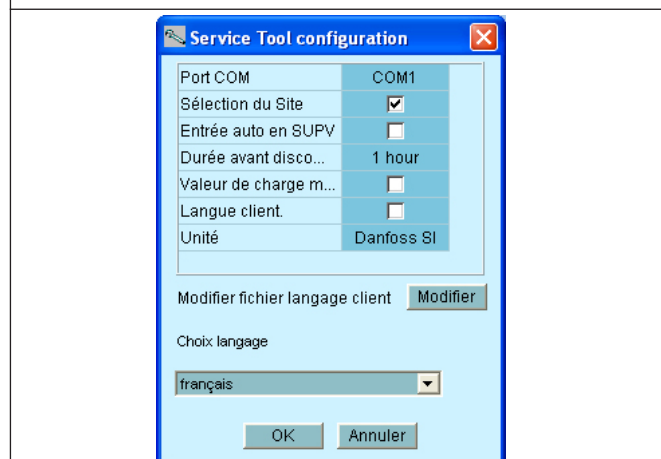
Service Tool configuration

| Port COM | COM1 |
|---|---|
| Sélection du Site | ☑ |
| Entrée auto en SUPV | ☐ |
| Durée avant disco... | 1 hour |
| Valeur de charge m... | ☐ |
| Langue client. | ☐ |
| Unité | Danfoss SI |

Modifier fichier langage client Modifier

Choix langage

français

OK Annuler